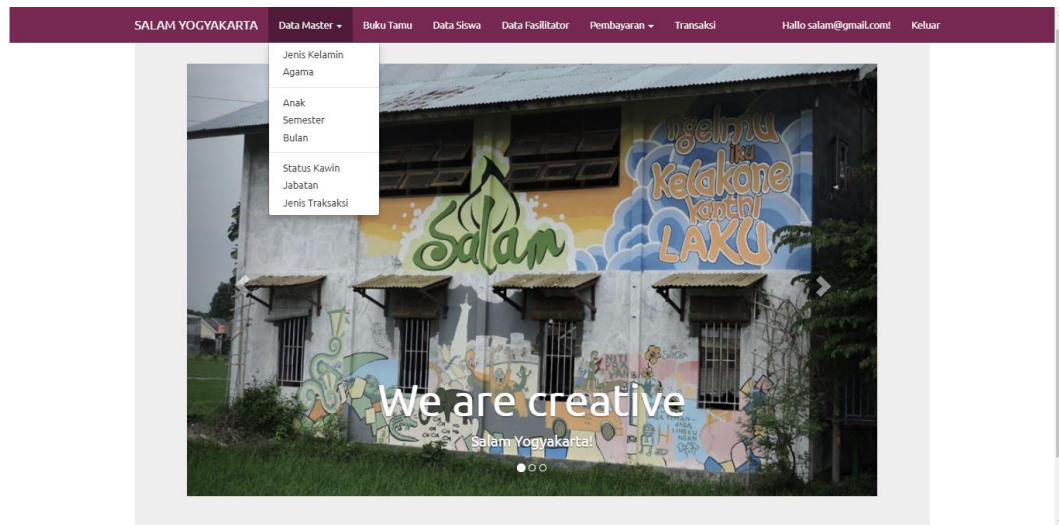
SALAM YOGYAKARTA Data Master Buku Tamu Data Siswa Data Fasilitator Pembayaran Transaksi Hallo salam@gmail.com! Keluar

Jenis Kelamin
Agama

Anak
Semester
Bulan

Status Kawin
Jabatan
Jenis Traksaksi

Ngelmu iku Kelakone kanthi LAKU

Salam

We are creative

Salam Yogyakarta!